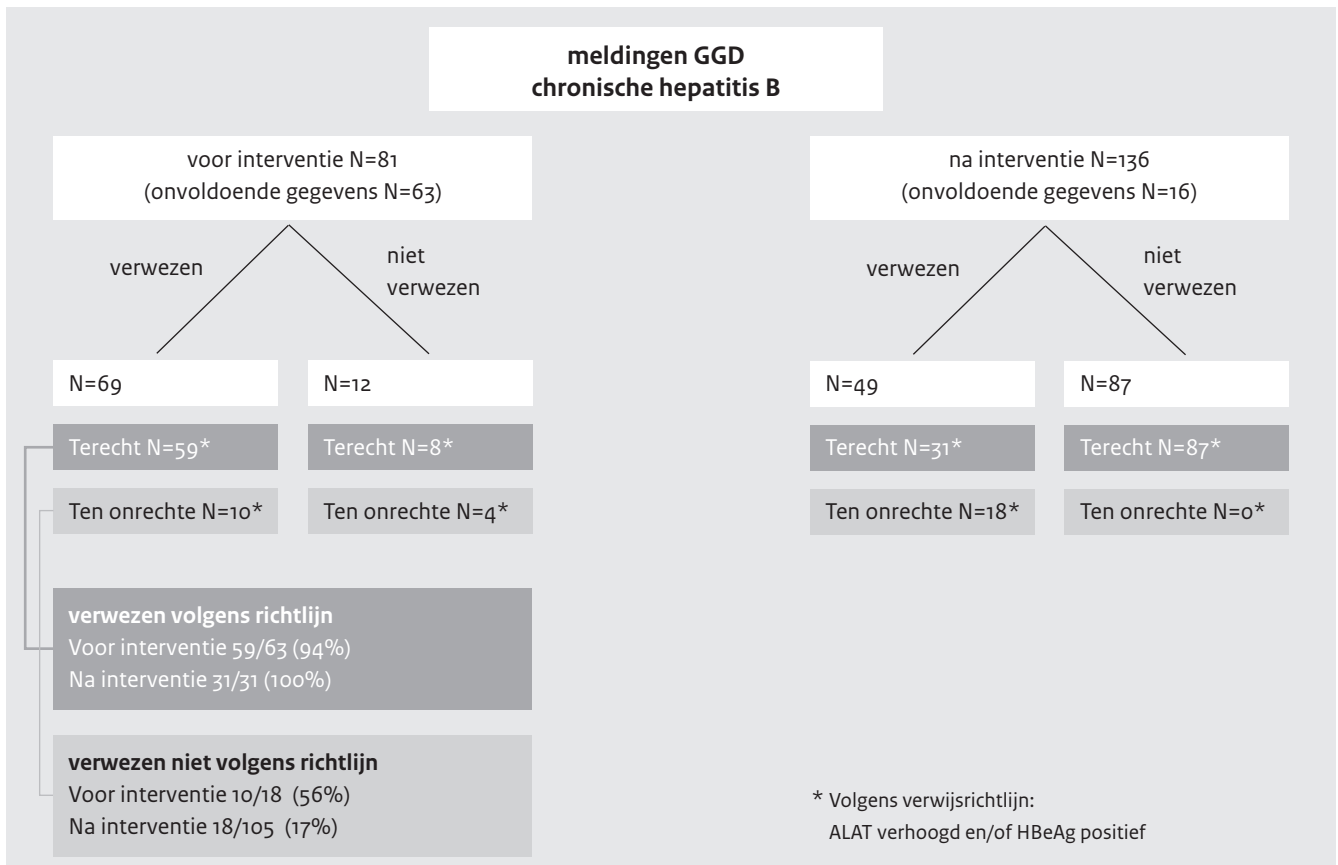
meldingen GGD
chronische hepatitis B

voor interventie N=81
(onvoldoende gegevens N=63)

verwezen

niet verwezen

N=69

N=12

Terecht N=59*

Terecht N=8*

Ten onrechte N=10*

Ten onrechte N=4*

na interventie N=136
(onvoldoende gegevens N=16)

verwezen

niet verwezen

N=49

N=87

Terecht N=31*

Terecht N=87*

Ten onrechte N=18*

Ten onrechte N=0*

**verwezen volgens richtlijn**
Voor interventie 59/63 (94%)
Na interventie 31/31 (100%)

**verwezen niet volgens richtlijn**
Voor interventie 10/18 (56%)
Na interventie 18/105 (17%)

* Volgens verwijsrichtlijn:
ALAT verhoogd en/of HBeAg positief